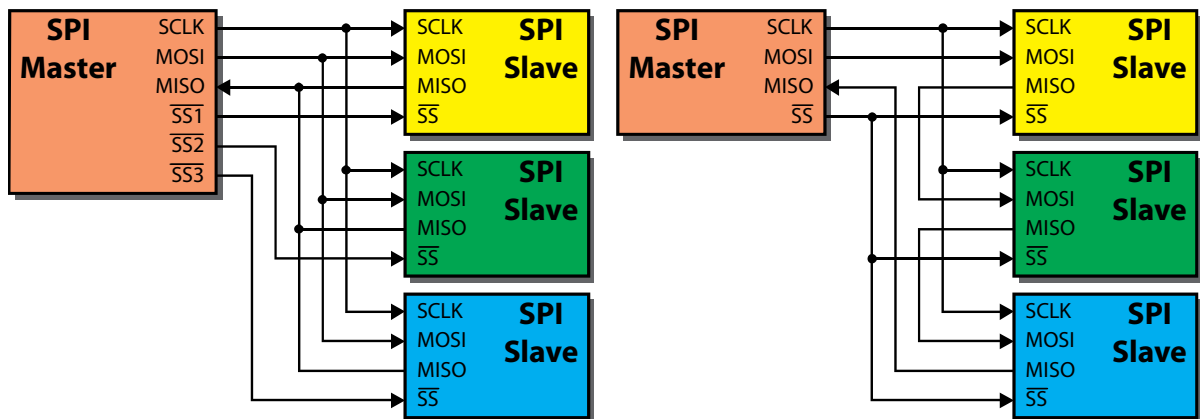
SPI Master
SCLK
MOSI
MISO
$\overline{SS1}$
$\overline{SS2}$
$\overline{SS3}$

SCLK
MOSI
MISO
$\overline{SS}$
SPI Slave

SCLK
MOSI
MISO
$\overline{SS}$
SPI Slave

SCLK
MOSI
MISO
$\overline{SS}$
SPI Slave

SPI Master
SCLK
MOSI
MISO
$\overline{SS}$

SCLK
MOSI
MISO
$\overline{SS}$
SPI Slave

SCLK
MOSI
MISO
$\overline{SS}$
SPI Slave

SCLK
MOSI
MISO
$\overline{SS}$
SPI Slave